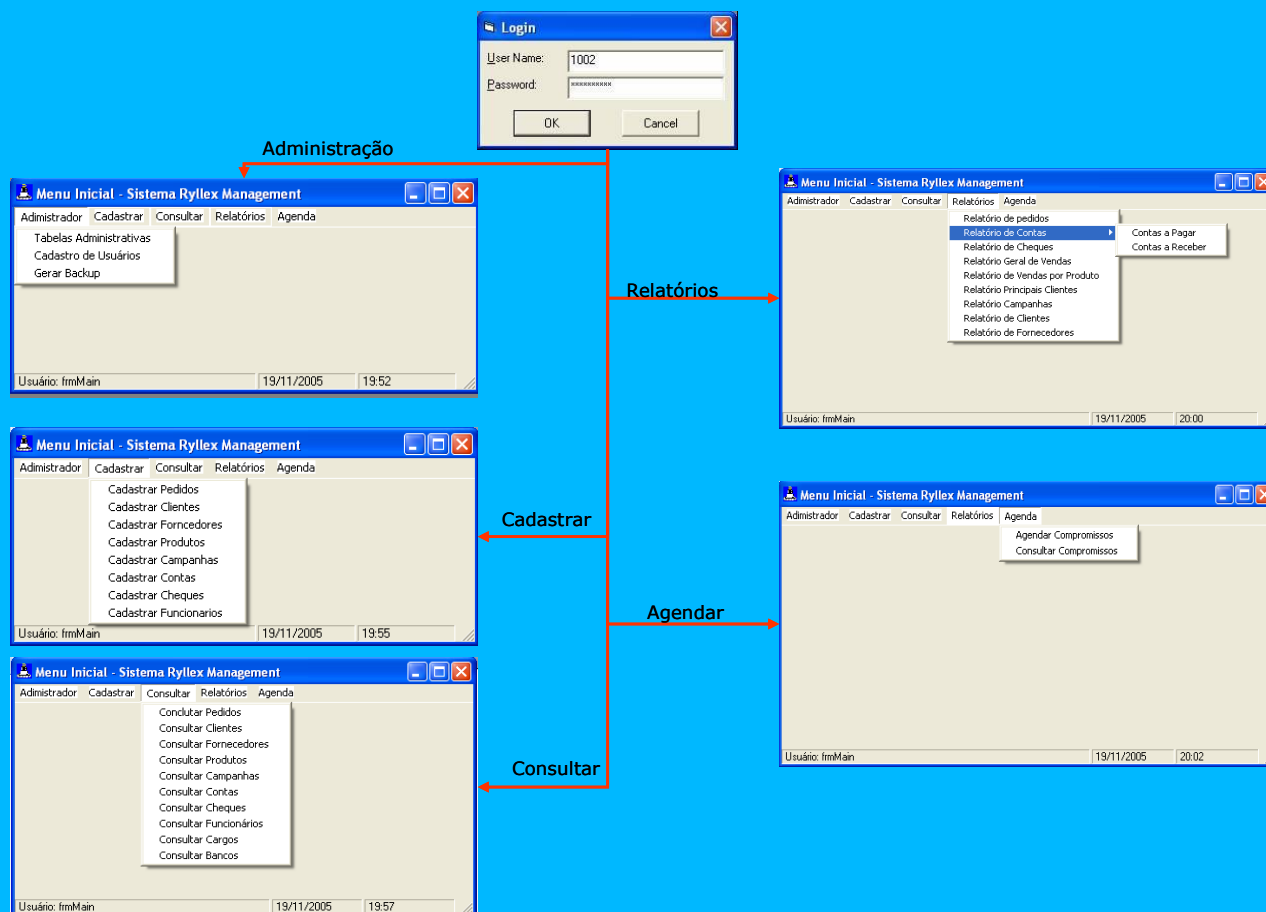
Login

User Name: 1002

Password: **********

OK Cancel

Administração

Menu Inicial - Sistema Ryllex Management

Adimistrador Cadastrar Consultar Relatórios Agenda

Tabelas Administrativas
Cadastro de Usuários
Gerar Backup

Usuário: frmMain 19/11/2005 19:52

Relatórios

Menu Inicial - Sistema Ryllex Management

Adimistrador Cadastrar Consultar Relatórios Agenda

Relatório de pedidos
Relatório de Contas
Relatório de Cheques
Relatório Geral de Vendas
Relatório de Vendas por Produto
Relatório Principais Clientes
Relatório Campanhas
Relatório de Clientes
Relatório de Fornecedores

Contas a Pagar
Contas a Receber

Usuário: frmMain 19/11/2005 20:00

Menu Inicial - Sistema Ryllex Management

Adimistrador Cadastrar Consultar Relatórios Agenda

Cadastrar Pedidos
Cadastrar Clientes
Cadastrar Forncedores
Cadastrar Produtos
Cadastrar Campanhas
Cadastrar Contas
Cadastrar Cheques
Cadastrar Funcionarios

Usuário: frmMain 19/11/2005 19:55

Cadastrar

Menu Inicial - Sistema Ryllex Management

Adimistrador Cadastrar Consultar Relatórios Agenda

Agendar Compromissos
Consultar Compromissos

Agendar

Usuário: frmMain 19/11/2005 20:02

Menu Inicial - Sistema Ryllex Management

Adimistrador Cadastrar Consultar Relatórios Agenda

Conclutar Pedidos
Consultar Clientes
Consultar Fornecedores
Consultar Produtos
Consultar Campanhas
Consultar Contas
Consultar Cheques
Consultar Funcionários
Consultar Cargos
Consultar Bancos

Consultar

Usuário: frmMain 19/11/2005 19:57